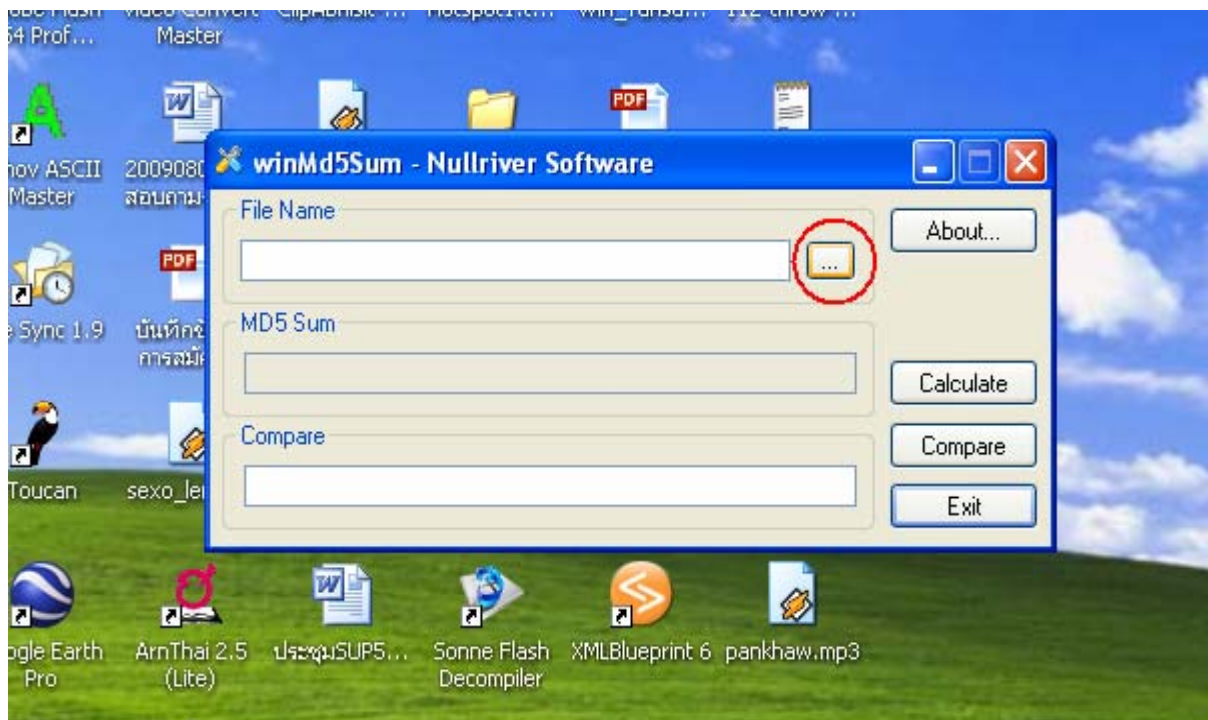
54 Prof... Master

hov ASCII Master

200908 สอบถาม

e Sync 1.9

บันทึก การสมั

Toucan

sexo_le

winMd5Sum - Nullriver Software

File Name

...

About...

MD5 Sum

Calculate

Compare

Compare

Exit

ogle Earth Pro

ArnThai 2.5 (Lite)

ประชุมSUP5...

Sonne Flash Decompiler

XMLBlueprint 6

pankhaw.mp3